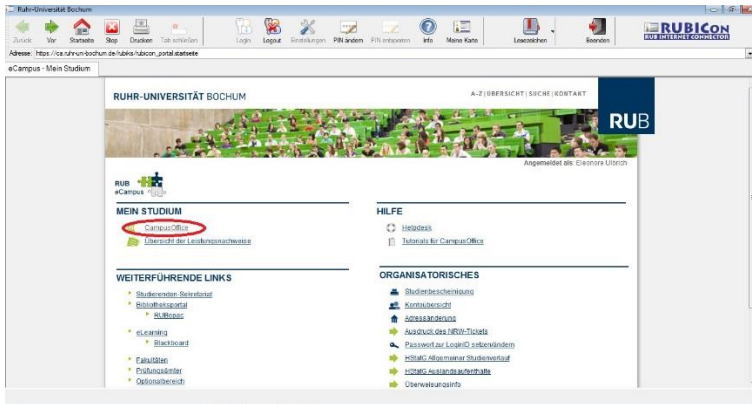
Ruhr-Universität Bochum

Zurück Vor Startseite Drucken Tab schließen Stop Login Logout Einstellungen PIN ändern PIN entsperren Info Meine Karte Lesezeichen Beenden

RUBICON RUB INTERNET CONNECTOR

Adresse: https://ca.ruhr-uni-bochum.de/rubiks/rubicon_portal.startseite

eCampus - Mein Studium

RUHR-UNIVERSITÄT BOCHUM

A-Z | ÜBERSICHT | SUCHE | KONTAKT

RUB

Angemeldet als: Eleonore Ulbrich

RUB eCampus

MEIN STUDIUM

CampusOffice

Übersicht der Leistungsnachweise

HILFE

Helpdesk

Tutorials für CampusOffice

WEITERFÜHRENDE LINKS

Studierenden-Sekretariat

Bibliotheksportal

RUBopac

eLearning

Blackboard

Fakultäten

Prüfungsämter

Optionalbereich

ORGANISATORISCHES

Studienbescheinigung

Kontoübersicht

Adressänderung

Ausdruck des NRW-Tickets

Passwort zur LoginID setzen/ändern

HStatG Allgemeiner Studienverlauf

HStatG Auslandsaufenthalte

Überweisungsinfo